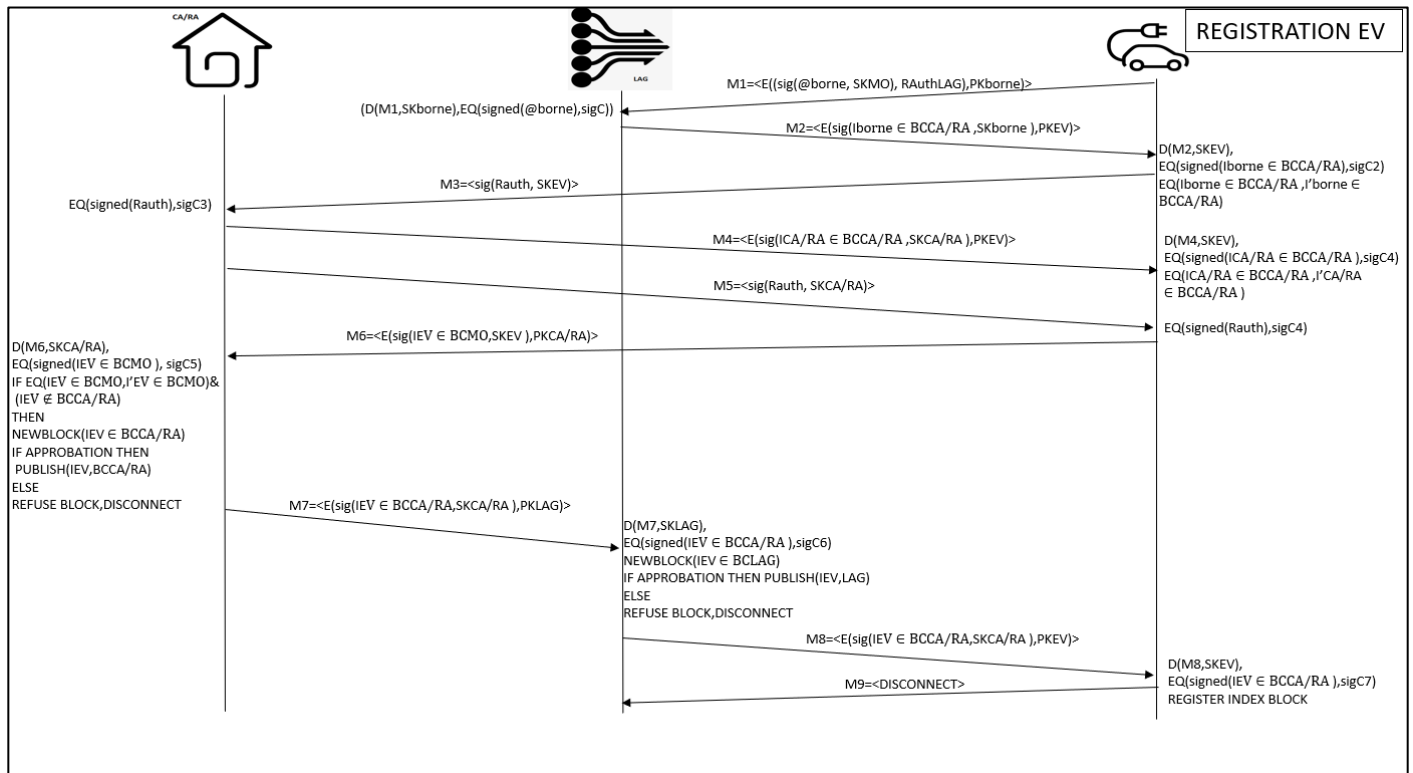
CA/RA

LAG

REGISTRATION EV

M1=<E((sig(@borne, SKMO), RAuthLAG),PKborne)>

(D(M1,SKborne),EQ(signed(@borne),sigC))

M2=<E(sig(Iborne $\in$ BCCA/RA ,SKborne ),PKEV)>

D(M2,SKEV),
EQ(signed(Iborne $\in$ BCCA/RA),sigC2)
EQ(Iborne $\in$ BCCA/RA ,I'borne $\in$ BCCA/RA)

M3=<sig(Rauth, SKEV)>

EQ(signed(Rauth),sigC3)

M4=<E(sig(ICA/RA $\in$ BCCA/RA ,SKCA/RA ),PKEV)>

D(M4,SKEV),
EQ(signed(ICA/RA $\in$ BCCA/RA ),sigC4)
EQ(ICA/RA $\in$ BCCA/RA ,I'CA/RA $\in$ BCCA/RA )

M5=<sig(Rauth, SKCA/RA)>

EQ(signed(Rauth),sigC4)

M6=<E(sig(IEV $\in$ BCMO,SKEV ),PKCA/RA)>

D(M6,SKCA/RA),
EQ(signed(IEV $\in$ BCMO ), sigC5)
IF EQ(IEV $\in$ BCMO,I'EV $\in$ BCMO)&
(IEV $\notin$ BCCA/RA)
THEN
NEWBLOCK(IEV $\in$ BCCA/RA)
IF APPROBATION THEN
PUBLISH(IEV,BCCA/RA)
ELSE
REFUSE BLOCK,DISCONNECT

M7=<E(sig(IEV $\in$ BCCA/RA,SKCA/RA ),PKLAG)>

D(M7,SKLAG),
EQ(signed(IEV $\in$ BCCA/RA ),sigC6)
NEWBLOCK(IEV $\in$ BCLAG)
IF APPROBATION THEN PUBLISH(IEV,LAG)
ELSE
REFUSE BLOCK,DISCONNECT

M8=<E(sig(IEV $\in$ BCCA/RA,SKCA/RA ),PKEV)>

D(M8,SKEV),
EQ(signed(IEV $\in$ BCCA/RA ),sigC7)
REGISTER INDEX BLOCK

M9=<DISCONNECT>